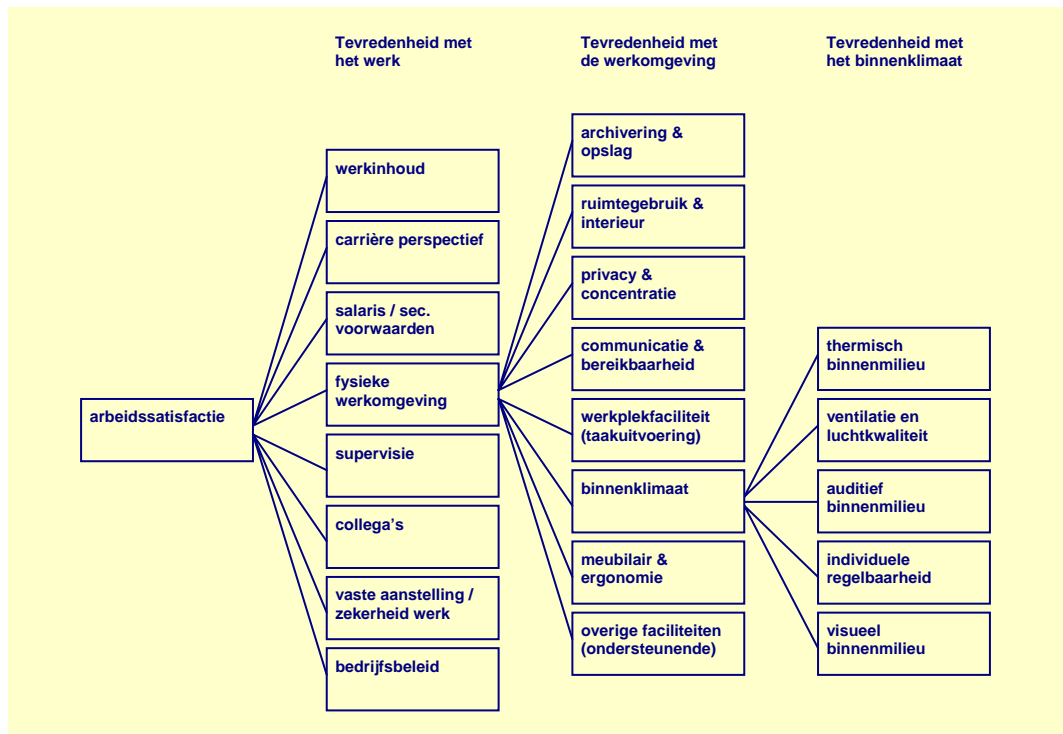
Tevredenheid met het werk

Tevredenheid met de werkomgeving

Tevredenheid met het binnenklimaat

arbeidssatisfactie

werkinhoud

carrière perspectief

salaris / sec. voorwaarden

fysieke werkomgeving

supervisie

collega's

vaste aanstelling / zekerheid werk

bedrijfsbeleid

archivering & opslag

ruimtegebruik & interieur

privacy & concentratie

communicatie & bereikbaarheid

werkplekfaciliteit (taakuitvoering)

binnenklimaat

meubilair & ergonomie

overige faciliteiten (ondersteunende)

thermisch binnenmilieu

ventilatie en luchtkwaliteit

auditief binnenmilieu

individuele regelbaarheid

visueel binnenmilieu